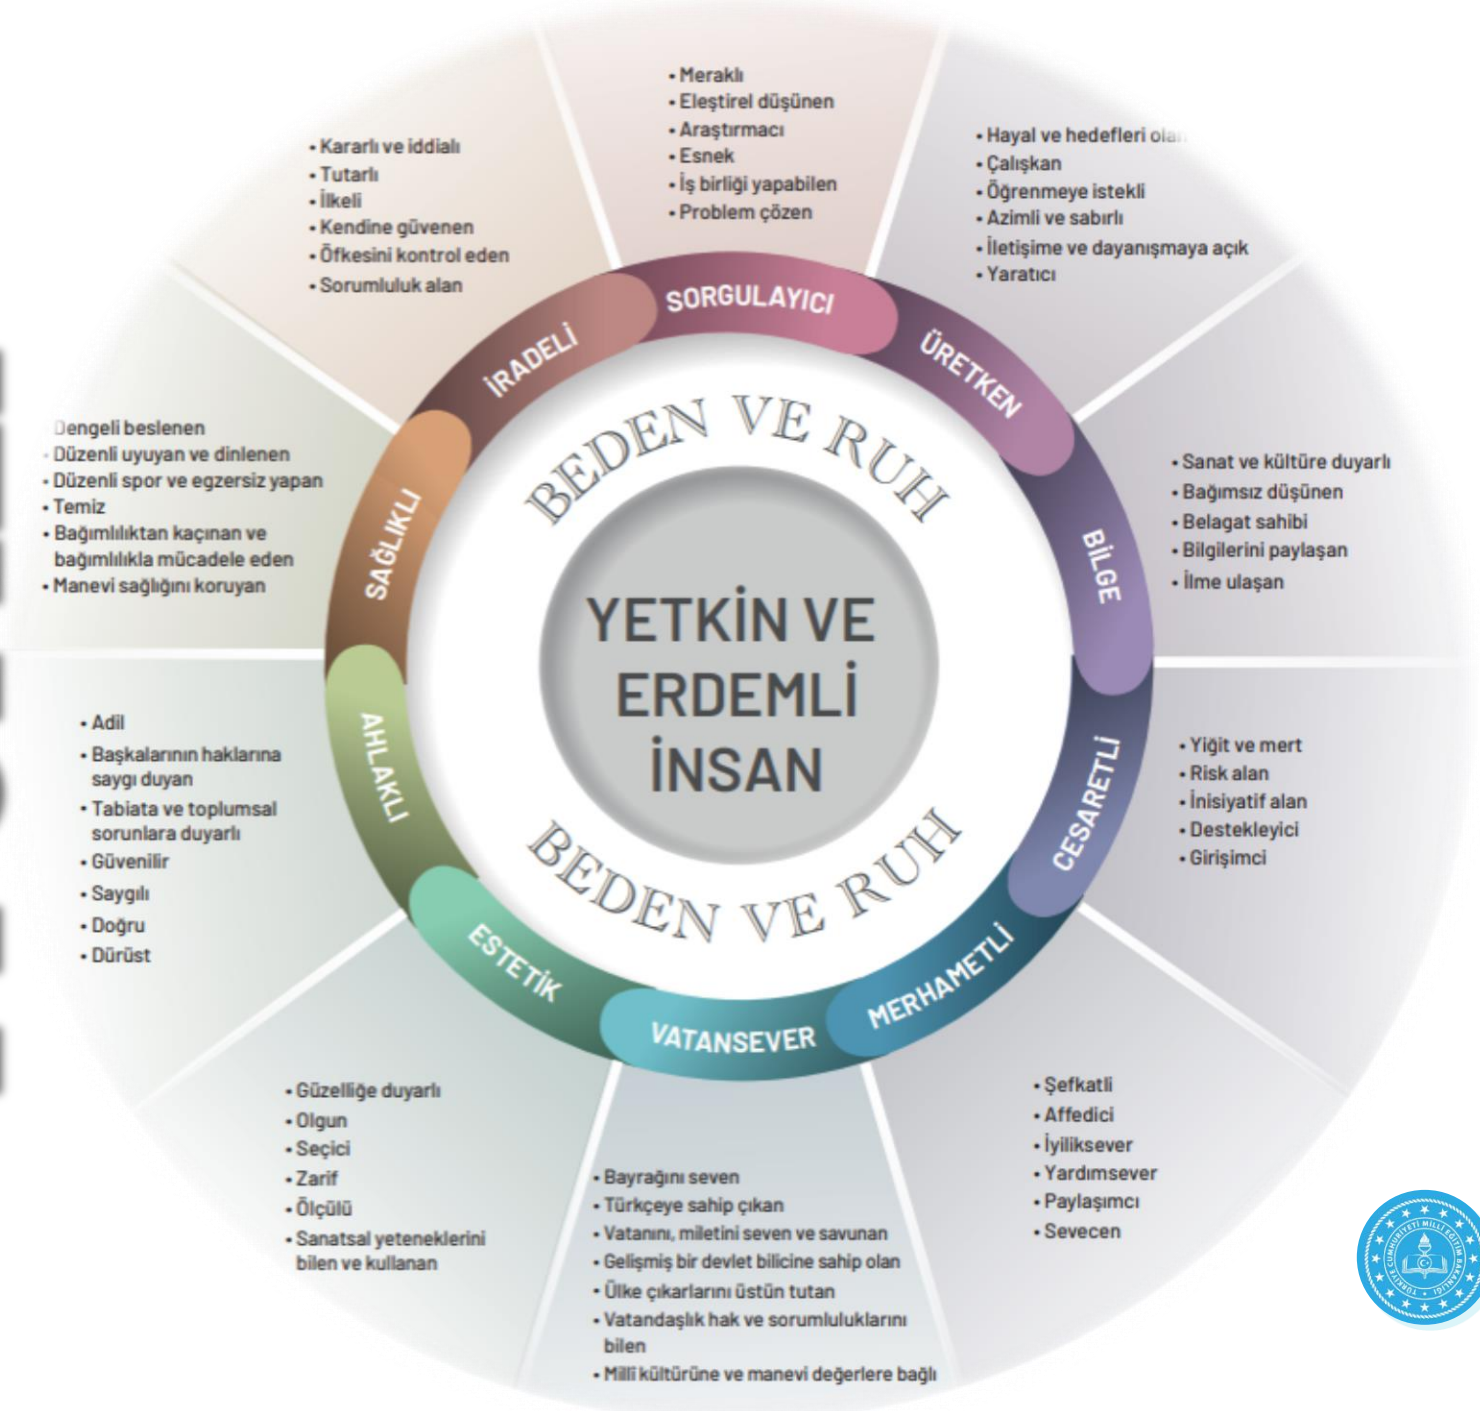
• Meraklı
• Eleştirel düşünen
• Araştırmacı
• Esnek
• İş birliği yapabilen
• Problem çözen

• Hayal ve hedefleri ola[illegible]
• Çalışkan
• Öğrenmeye istekli
• Azimli ve sabırlı
• İletişime ve dayanışmaya açık
• Yaratıcı

• Kararlı ve iddialı
• Tutarlı
• İlkeli
• Kendine güvenen
• Öfkesini kontrol eden
• Sorumluluk alan

• Dengeli beslenen
• Düzenli uyuyan ve dinlenen
• Düzenli spor ve egzersiz yapan
• Temiz
• Bağımlılıktan kaçınan ve bağımlılıkla mücadele eden
• Manevi sağlığını koruyan

• Sanat ve kültüre duyarlı
• Bağımsız düşünen
• Belagat sahibi
• Bilgilerini paylaşan
• İlme ulaşan

SORGULAYICI
ÜRETKEN
BİLGE
CESARETLİ
MERHAMETLİ
VATANSEVER
ESTETİK
AHLAKLI
SAĞLIKLI
İRADELİ

BEDEN VE RUH

YETKİN VE ERDEMLİ İNSAN

BEDEN VE RUH

• Adil
• Başkalarının haklarına saygı duyan
• Tabiata ve toplumsal sorunlara duyarlı
• Güvenilir
• Saygılı
• Doğru
• Dürüst

• Yiğit ve mert
• Risk alan
• İnisiyatif alan
• Destekleyici
• Girişimci

• Güzelliğe duyarlı
• Olgun
• Seçici
• Zarif
• Ölçülü
• Sanatsal yeteneklerini bilen ve kullanan

• Bayrağını seven
• Türkçeye sahip çıkan
• Vatanını, miletini seven ve savunan
• Gelişmiş bir devlet bilicine sahip olan
• Ülke çıkarlarını üstün tutan
• Vatandaşlık hak ve sorumluluklarını bilen
• Millî kültürüne ve manevi değerlere bağlı

• Şefkatli
• Affedici
• İyiliksever
• Yardımsever
• Paylaşımcı
• Sevecen

TÜRKİYE CUMHURİYETİ MİLLÎ EĞİTİM BAKANLIĞI